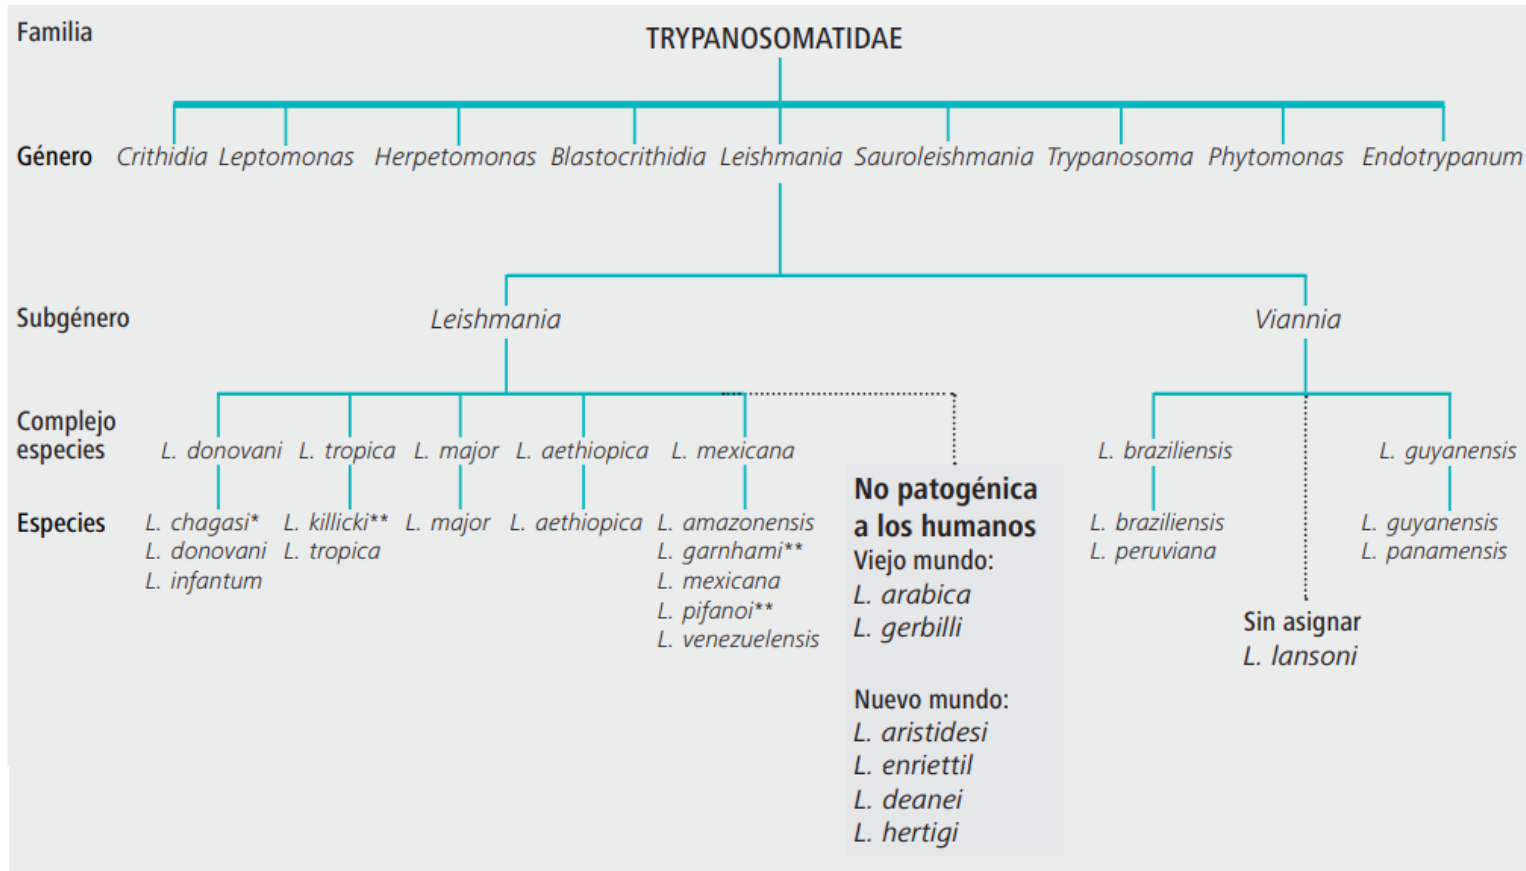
Familia TRYPANOSOMATIDAE

Género Crithidia Leptomonas Herpetomonas Blastocrithidia Leishmania Sauroleishmania Trypanosoma Phytomonas Endotrypanum

Subgénero Leishmania Viannia

Complejo especies L. donovani L. tropica L. major L. aethiopica L. mexicana L. braziliensis L. guyanensis

Especies L. chagasi* L. donovani L. infantum L. killicki** L. tropica L. major L. aethiopica L. amazonensis L. garnhami** L. mexicana L. pifanoi** L. venezuelensis L. braziliensis L. peruviana L. guyanensis L. panamensis

No patogénica a los humanos
Viejo mundo:
L. arabica
L. gerbilli

Nuevo mundo:
L. aristidesi
L. enriettil
L. deanei
L. hertigi

Sin asignar
L. lansoni